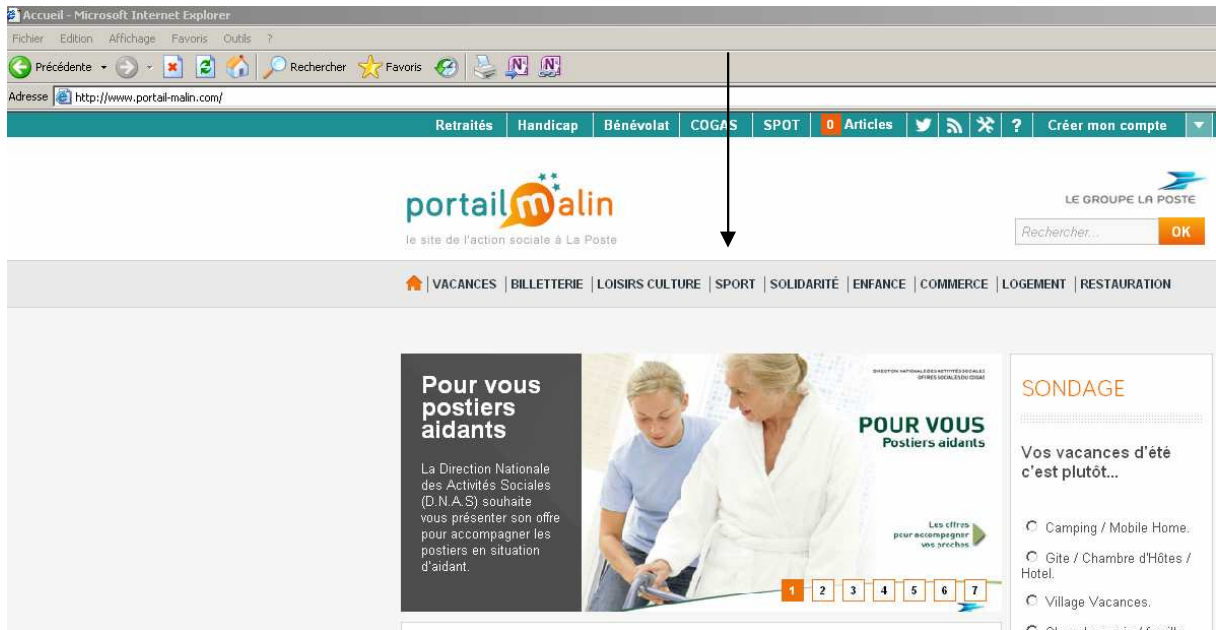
Accueil - Microsoft Internet Explorer
Fichier Edition Affichage Favoris Outils ?
Précédente Rechercher Favoris
Adresse http://www.portail-malin.com/

Retraités | Handicap | Bénévolat | COGAS | SPOT | 0 Articles | ? | Créer mon compte

portail malin
le site de l'action sociale à La Poste

LE GROUPE LA POSTE
Rechercher... OK

VACANCES | BILLETTERIE | LOISIRS CULTURE | SPORT | SOLIDARITÉ | ENFANCE | COMMERCE | LOGEMENT | RESTAURATION

Pour vous postiers aidants

La Direction Nationale des Activités Sociales (D.N.A.S) souhaite vous présenter son offre pour accompagner les postiers en situation d'aidant.

DIRECTION NATIONALE DES ACTIVITÉS SOCIALES
OFFRES SOCIALES DU COGAS

POUR VOUS
Postiers aidants

Les offres pour accompagner vos proches

1 2 3 4 5 6 7

SONDAGE

Vos vacances d'été c'est plutôt...

Camping / Mobile Home.
Gite / Chambre d'Hôtes / Hotel.
Village Vacances.
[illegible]